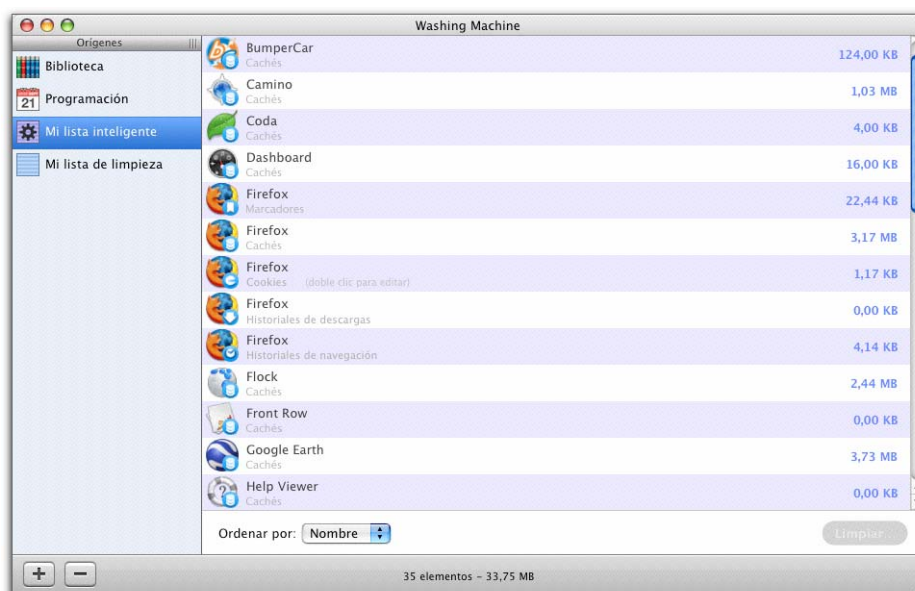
Washing Machine

Orígenes
Biblioteca
21 Programación
Mi lista inteligente
Mi lista de limpieza

BumperCar
Cachés
124,00 KB

Camino
Cachés
1,03 MB

Coda
Cachés
4,00 KB

Dashboard
Cachés
16,00 KB

Firefox
Marcadores
22,44 KB

Firefox
Cachés
3,17 MB

Firefox
Cookies (doble clic para editar)
1,17 KB

Firefox
Historiales de descargas
0,00 KB

Firefox
Historiales de navegación
4,14 KB

Flock
Cachés
2,44 MB

Front Row
Cachés
0,00 KB

Google Earth
Cachés
3,73 MB

Help Viewer
Cachés
0,00 KB

Ordenar por: Nombre

Limpiar...

+ −

35 elementos – 33,75 MB